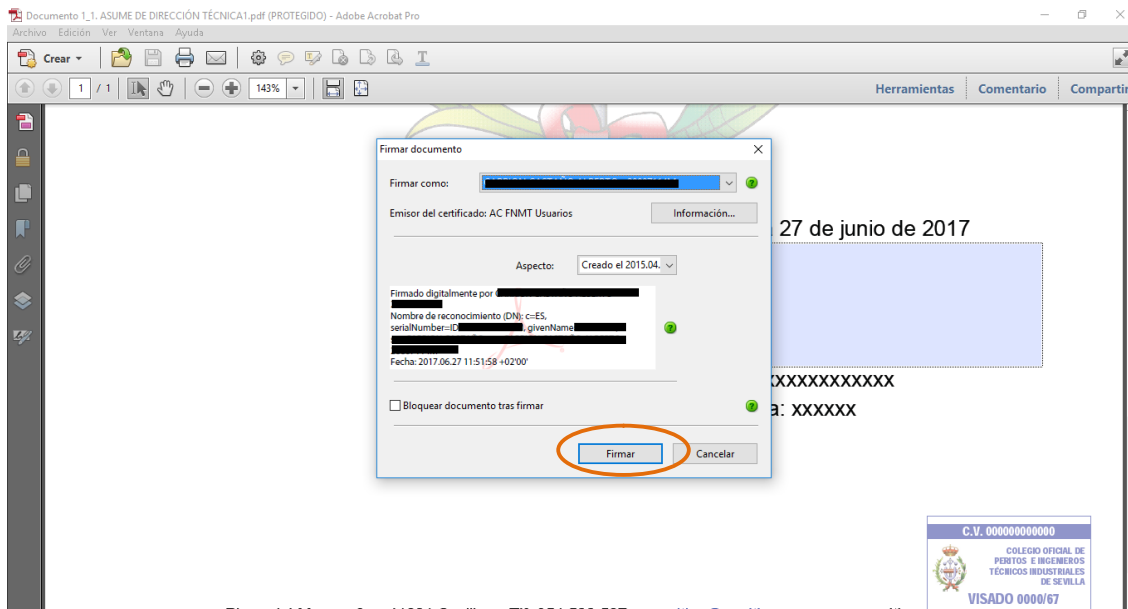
Documento 1_1. ASUME DE DIRECCIÓN TÉCNICA1.pdf (PROTEGIDO) - Adobe Acrobat Pro
Archivo Edición Ver Ventana Ayuda
Crear
1 / 1
143%
Herramientas Comentario Compartir

Firmar documento
Firmar como: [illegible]
Emisor del certificado: AC FNMT Usuarios
Información...
Aspecto: Creado el 2015.04.
Firmado digitalmente por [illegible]
Nombre de reconocimiento (DN): c=ES, serialNumber=ID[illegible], givenName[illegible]
Fecha: 2017.06.27 11:51:58 +02'00'
Bloquear documento tras firmar
Firmar
Cancelar

27 de junio de 2017
xxxxxxxxxxxx
a: xxxxxx

C.V. 000000000000
COLEGIO OFICIAL DE PERITOS E INGENIEROS TÉCNICOS INDUSTRIALES DE SEVILLA
VISADO 0000/67